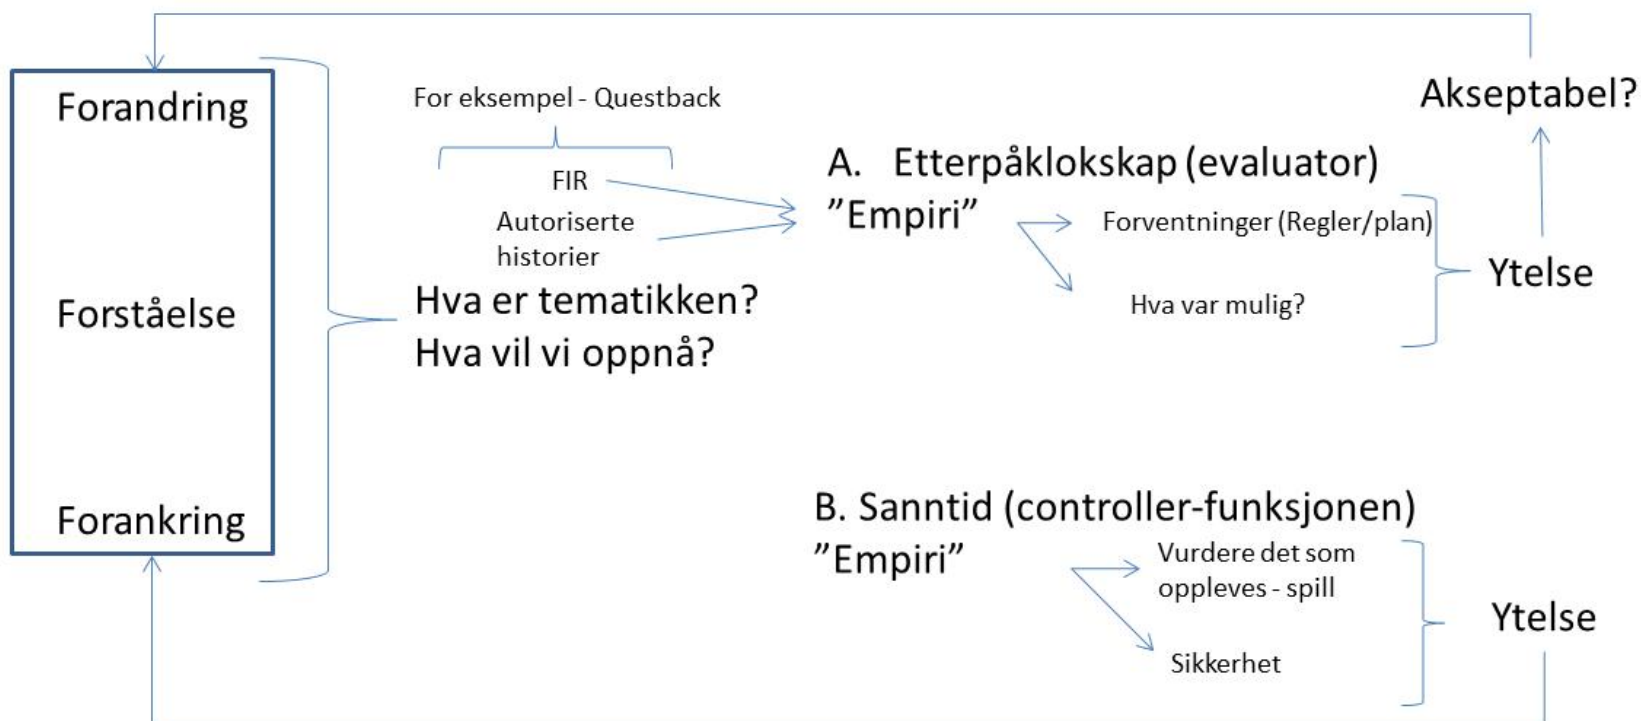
Forandring

Forståelse

Forankring

For eksempel - Questback

FIR

Autoriserte historier

Hva er tematikken?
Hva vil vi oppnå?

A. Etterpåklokskap (evaluator)
"Empiri"

Forventninger (Regler/plan)

Hva var mulig?

Ytelse

Akseptabel?

B. Sanntid (controller-funksjonen)
"Empiri"

Vurdere det som oppleves - spill

Sikkerhet

Ytelse